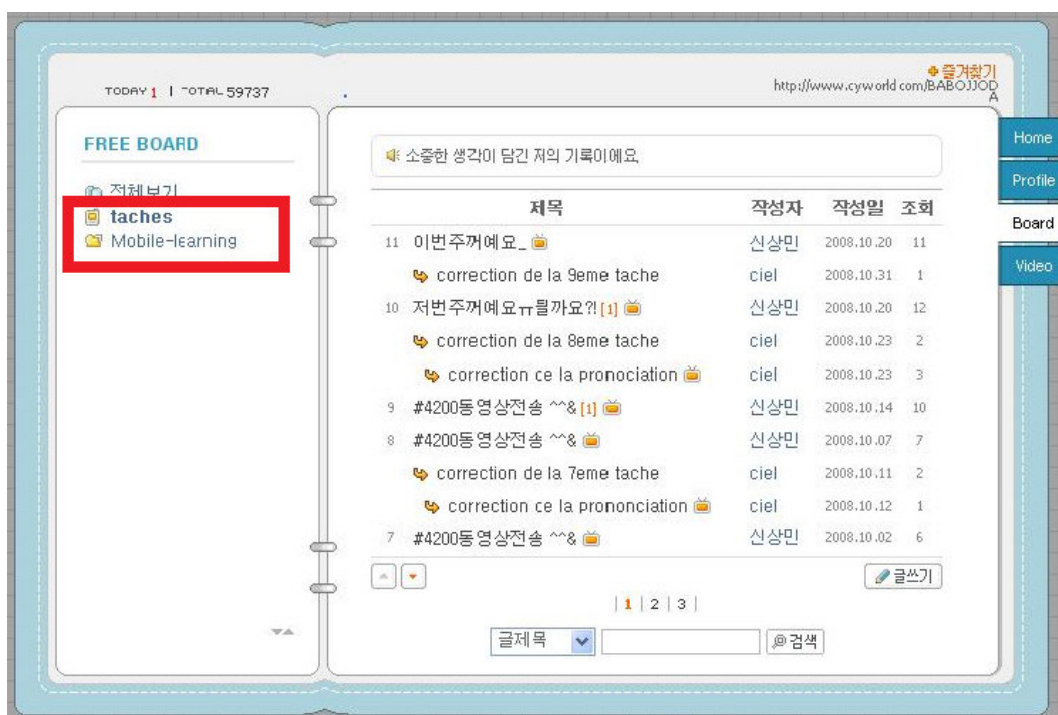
TODAY 1 | TOTAL 59737

즐겨찾기
http://www.cyworld.com/BABOJJODA

FREE BOARD

전체보기
taches
Mobile-learning

Home
Profile
Board
Video

소중한 생각이 담긴 저의 기록이에요.

| | 제목 | 작성자 | 작성일 | 조회 |
|---|---|---|---|---|
| 11 | 이번주꺼예요_ | 신상민 | 2008.10.20 | 11 |
| | correction de la 9eme tache | ciel | 2008.10.31 | 1 |
| 10 | 저번주꺼예요ㅠ틀까요?! [1] | 신상민 | 2008.10.20 | 12 |
| | correction de la 8eme tache | ciel | 2008.10.23 | 2 |
| | correction ce la pronociation | ciel | 2008.10.23 | 3 |
| 9 | #4200동영상전송 ^^& [1] | 신상민 | 2008.10.14 | 10 |
| 8 | #4200동영상전송 ^^& | 신상민 | 2008.10.07 | 7 |
| | correction de la 7eme tache | ciel | 2008.10.11 | 2 |
| | correction ce la prononciation | ciel | 2008.10.12 | 1 |
| 7 | #4200동영상전송 ^^& | 신상민 | 2008.10.02 | 6 |

글쓰기

1 | 2 | 3

글제목
검색